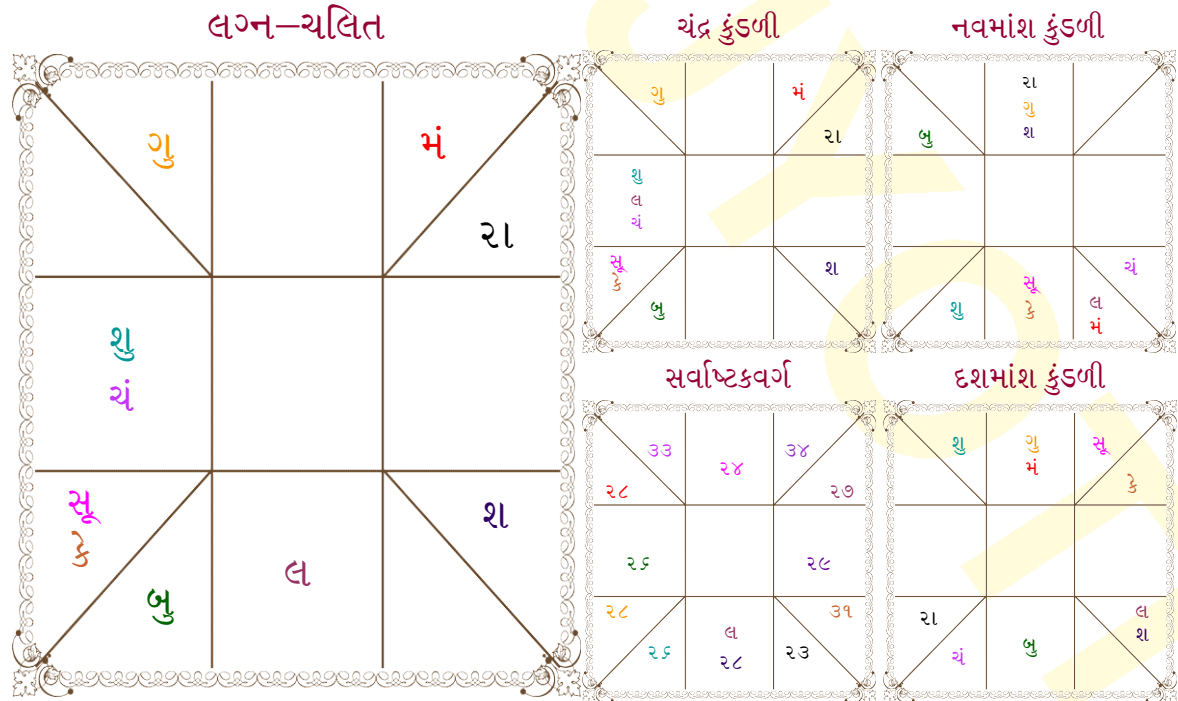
લગ્ન–ચલિત

ગુ
મં
રા
શુ
ચં
સૂ
કે
બુ
શ
લ

ચંદ્ર કુંડળી

ગુ
મં
રા
શુ
લ
ચં
સૂ
કે
બુ
શ

નવમાંશ કુંડળી

રા
ગુ
શ
બુ
સૂ
કે
શુ
ચં
લ
મં

સર્વાષ્ટકવર્ગ

૩૩
૨૪
૩૪
૨૮
૨૭
૨૬
૨૯
૨૮
૩૧
૨૬
લ
૨૮
૨૩

દશમાંશ કુંડળી

શુ
ગુ
મં
સૂ
કે
રા
ચં
બુ
લ
શ